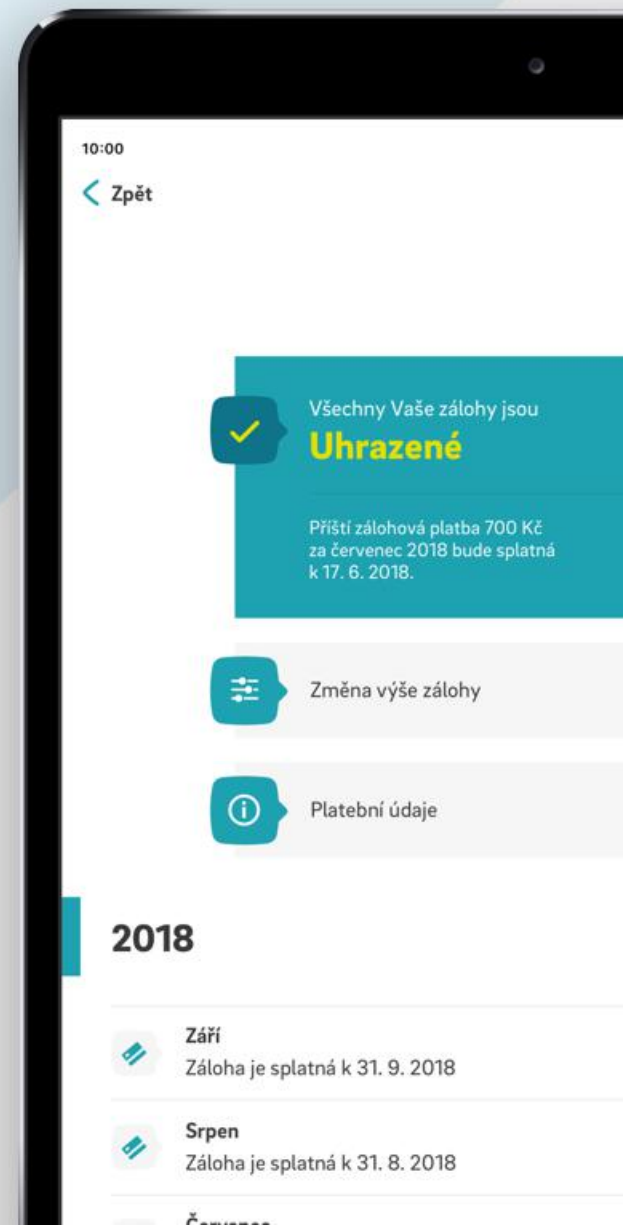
10:00

Zpět

Všechny Vaše zálohy jsou

Uhrazené

Příští zálohová platba 700 Kč za červenec 2018 bude splatná k 17. 6. 2018.

Změna výše zálohy

Platební údaje

2018

Září
Záloha je splatná k 31. 9. 2018

Srpen
Záloha je splatná k 31. 8. 2018

Červenec